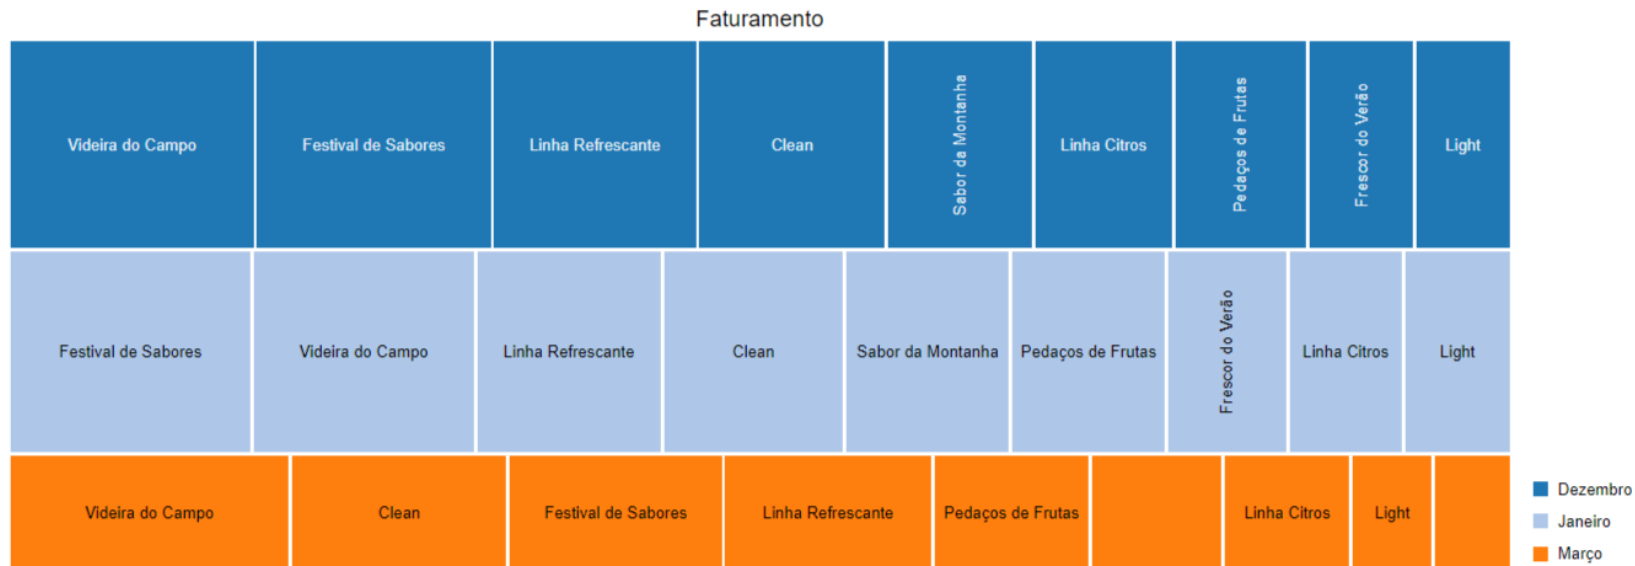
Faturamento

Videira do Campo
Festival de Sabores
Linha Refrescante
Clean
Sabor da Montanha
Linha Citros
Pedaços de Frutas
Frescor do Verão
Light

Festival de Sabores
Videira do Campo
Linha Refrescante
Clean
Sabor da Montanha
Pedaços de Frutas
Frescor do Verão
Linha Citros
Light

Videira do Campo
Clean
Festival de Sabores
Linha Refrescante
Pedaços de Frutas
Linha Citros
Light

Dezembro
Janeiro
Março